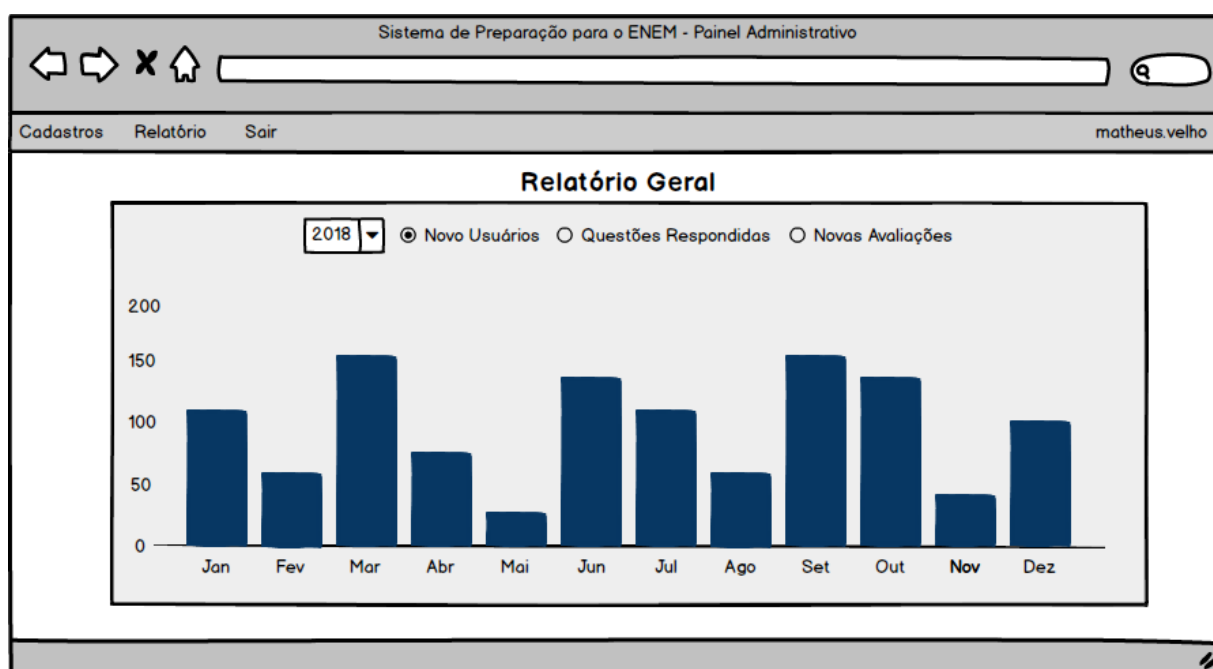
Sistema de Preparação para o ENEM - Painel Administrativo

Cadastros Relatório Sair matheus.velho

Relatório Geral

2018 Novo Usuários Questões Respondidas Novas Avaliações

200
150
100
50
0

Jan Fev Mar Abr Mai Jun Jul Ago Set Out Nov Dez